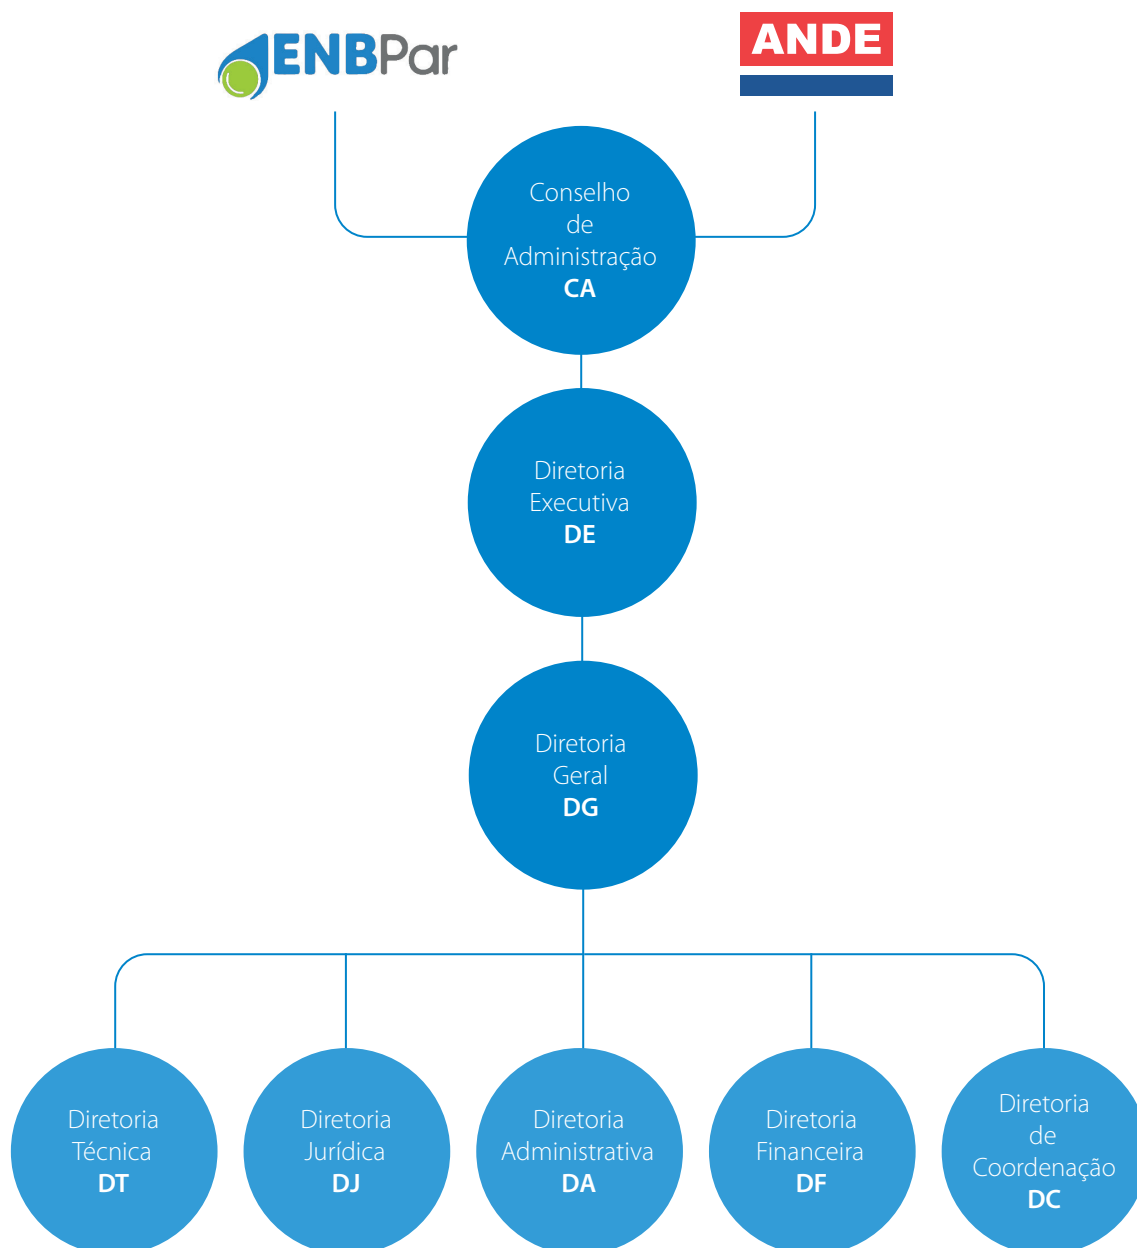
ENBPar

ANDE

Conselho de Administração
CA

Diretoria Executiva
DE

Diretoria Geral
DG

Diretoria Técnica
DT

Diretoria Jurídica
DJ

Diretoria Administrativa
DA

Diretoria Financeira
DF

Diretoria de Coordenação
DC